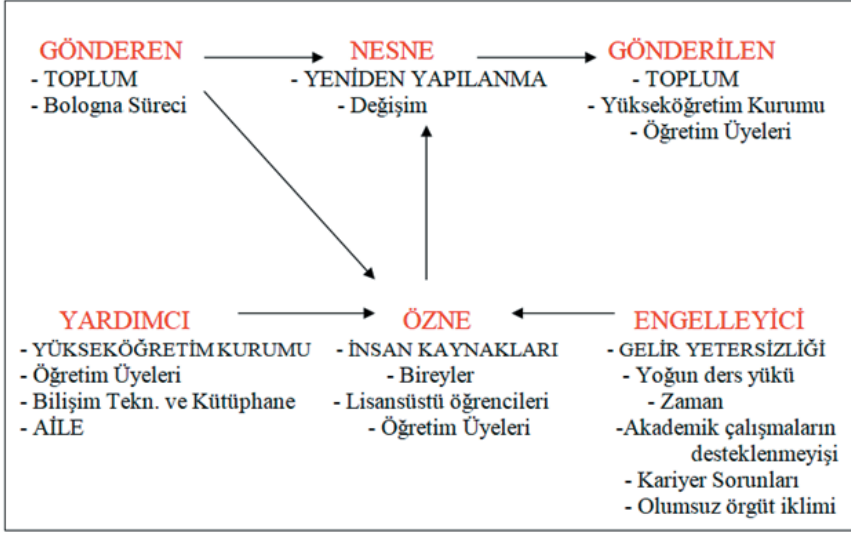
GÖNDEREN
- TOPLUM
- Bologna Süreci

NESNE
- YENİDEN YAPILANMA
- Değişim

GÖNDERİLEN
- TOPLUM
- Yükseköğretim Kurumu
- Öğretim Üyeleri

YARDIMCI
- YÜKSEKÖĞRETİM KURUMU
- Öğretim Üyeleri
- Bilişim Tekn. ve Kütüphane
- AİLE

ÖZNE
- İNSAN KAYNAKLARI
- Bireyler
- Lisansüstü öğrencileri
- Öğretim Üyeleri

ENGELLEYİCİ
- GELİR YETERSİZLİĞİ
- Yoğun ders yükü
- Zaman
-Akademik çalışmaların desteklenmeyişi
- Kariyer Sorunları
- Olumsuz örgüt iklimi